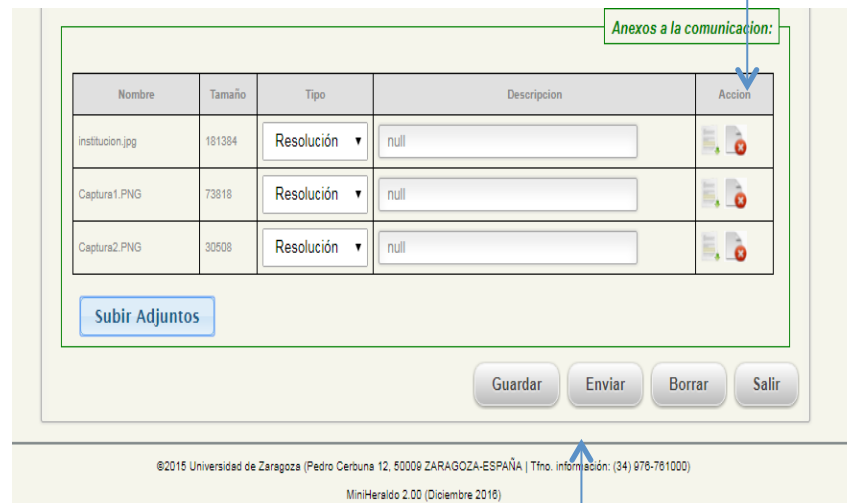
Anexos a la comunicacion:

| Nombre | Tamaño | Tipo | Descripcion | Accion |
|---|---|---|---|---|
| institucion.jpg | 181384 | Resolución | null | |
| Captura1.PNG | 73818 | Resolución | null | |
| Captura2.PNG | 30508 | Resolución | null | |

Subir Adjuntos

Guardar Enviar Borrar Salir

©2015 Universidad de Zaragoza (Pedro Cerbuna 12, 50009 ZARAGOZA-ESPAÑA | Tfno. información: (34) 976-761000)

MiniHeraldo 2.00 (Diciembre 2016)